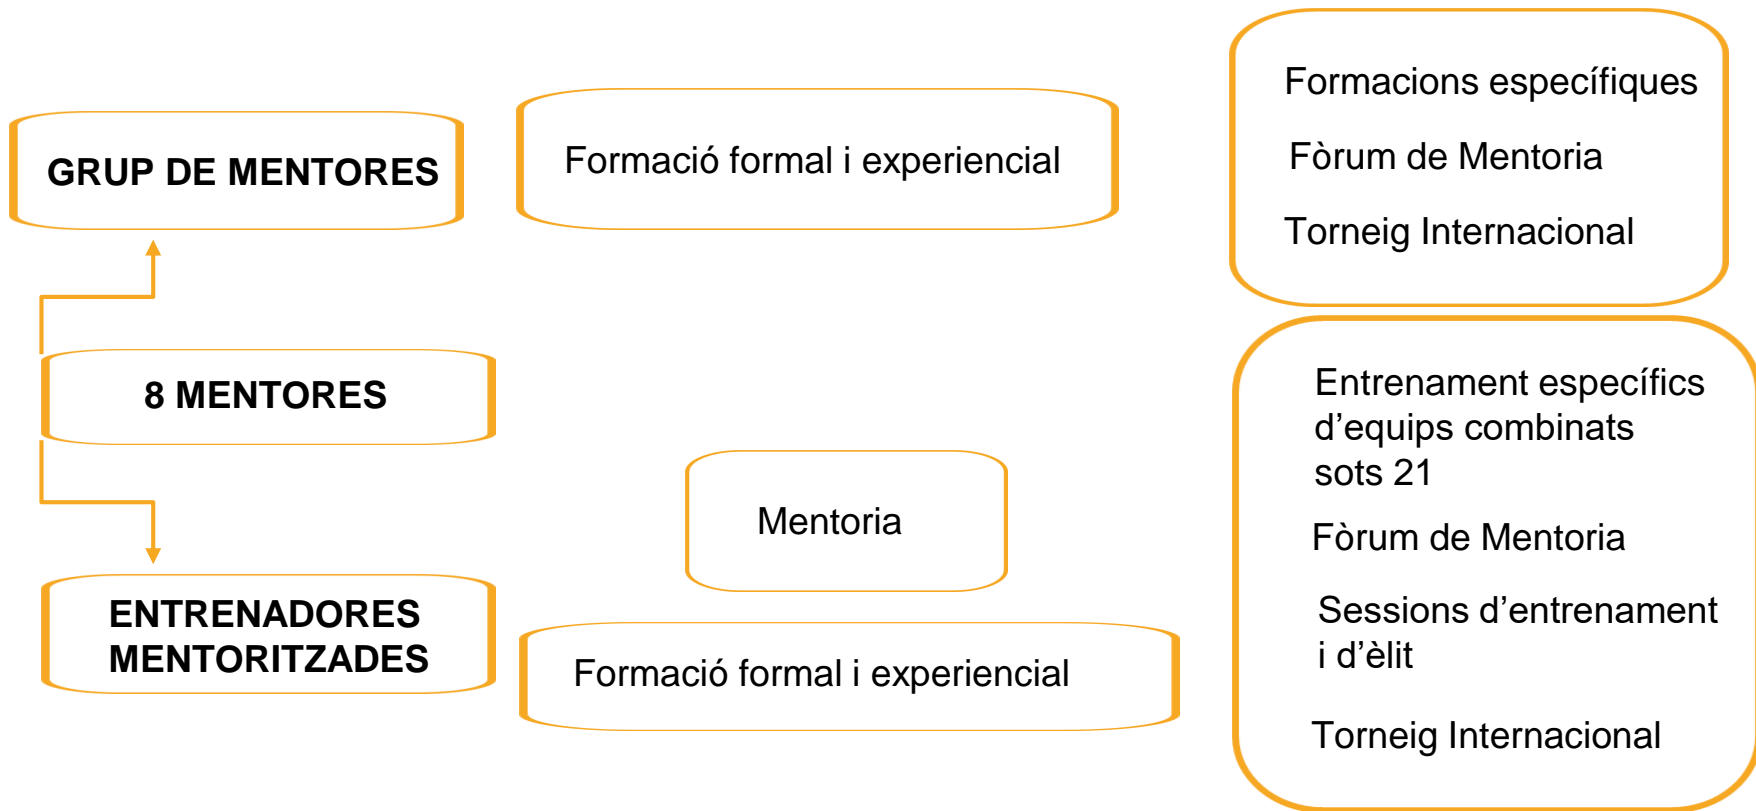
GRUP DE MENTORES

Formació formal i experiencial

Formacions específiques

Fòrum de Mentoria

Torneig Internacional

8 MENTORES

Mentoria

ENTRENADORES MENTORITZADES

Formació formal i experiencial

Entrenament específics d’equips combinats sots 21

Fòrum de Mentoria

Sessions d’entrenament i d’èlit

Torneig Internacional